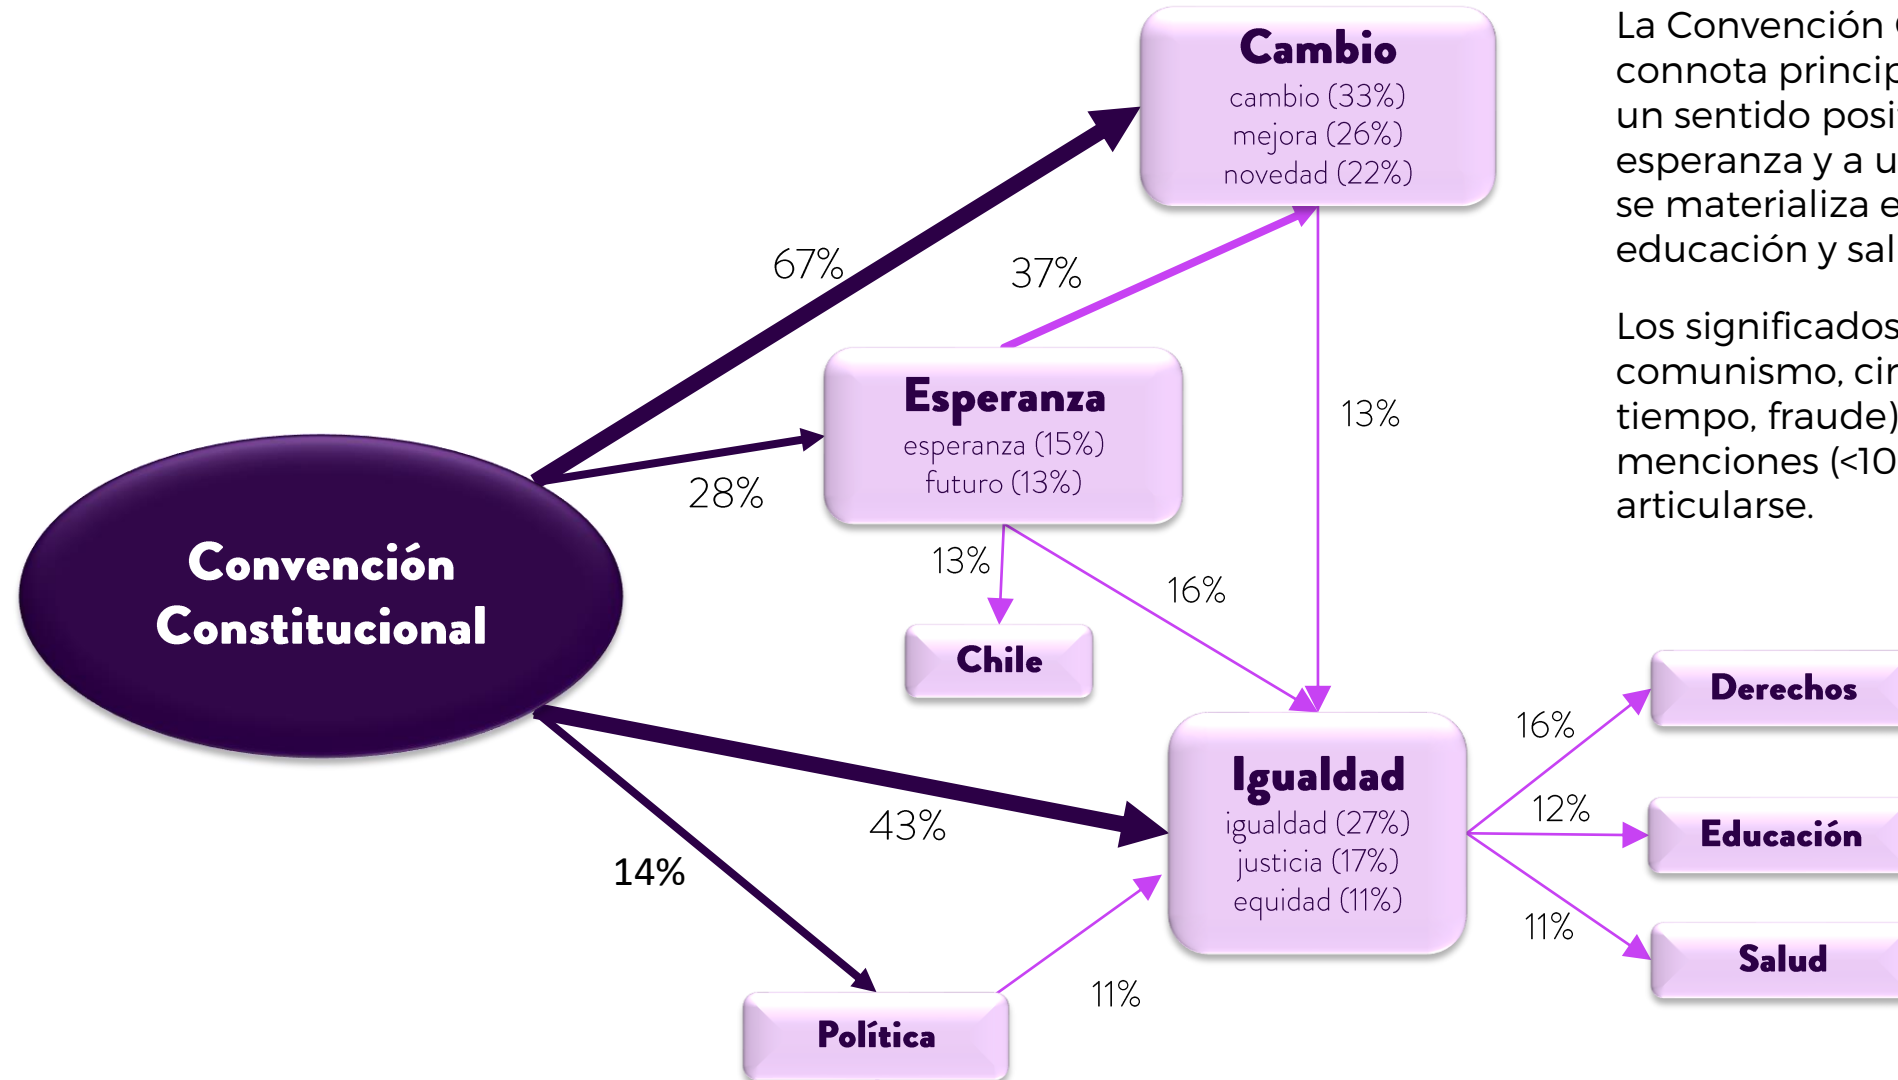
Cambio
cambio (33%)
mejora (26%)
novedad (22%)

67%

37%

Esperanza
esperanza (15%)
futuro (13%)

28%

13%

Convención Constitucional

13%

16%

Chile

Igualdad
igualdad (27%)
justicia (17%)
equidad (11%)

43%

14%

11%

Política

16%

12%

11%

Derechos

Educación

Salud

La Convención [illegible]
connota princip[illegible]
un sentido posi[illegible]
esperanza y a u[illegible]
se materializa e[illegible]
educación y sal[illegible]

Los significados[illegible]
comunismo, cir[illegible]
tiempo, fraude)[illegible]
menciones (<10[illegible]
articularse.